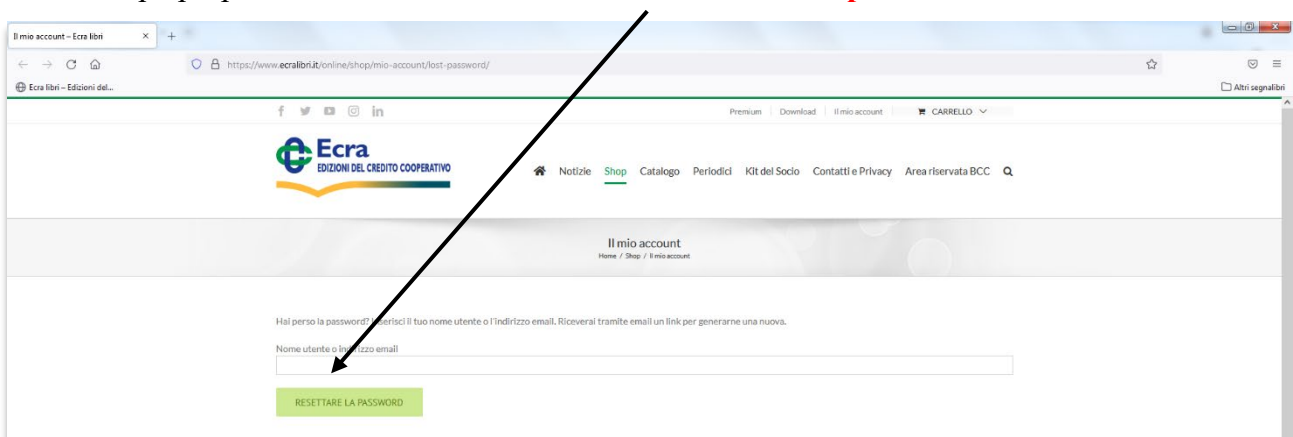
Il mio account – Ecra libri

https://www.ecralibri.it/online/shop/mio-account/lost-password/

Ecra libri – Edizioni del...

Altri segnalibri

Premium | Download | Il mio account | CARRELLO

Ecra
EDIZIONI DEL CREDITO COOPERATIVO

Notizie Shop Catalogo Periodici Kit del Socio Contatti e Privacy Area riservata BCC

Il mio account
Home / Shop / Il mio account

Hai perso la password? Inserisci il tuo nome utente o l'indirizzo email. Riceverai tramite email un link per generarne una nuova.

Nome utente o indirizzo email

RESETTARE LA PASSWORD